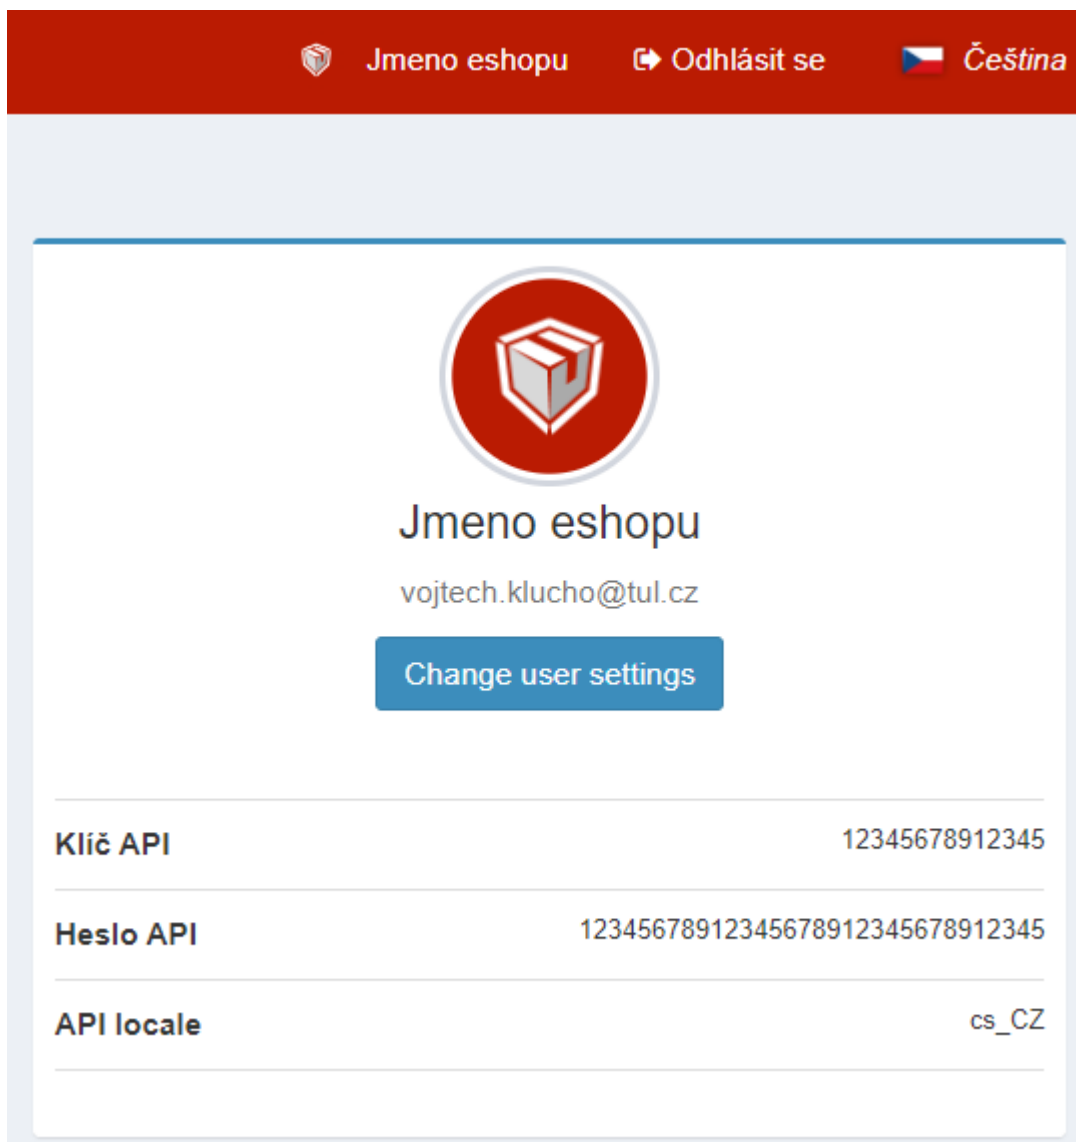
Jmeno eshopu   Odhlásit se   Čeština

Jmeno eshopu

vojtech.klucho@tul.cz

Change user settings

| Klíč API | 12345678912345 |
|---|---|
| Heslo API | 1234567891234567891234567891234​5 |
| API locale | cs_CZ |